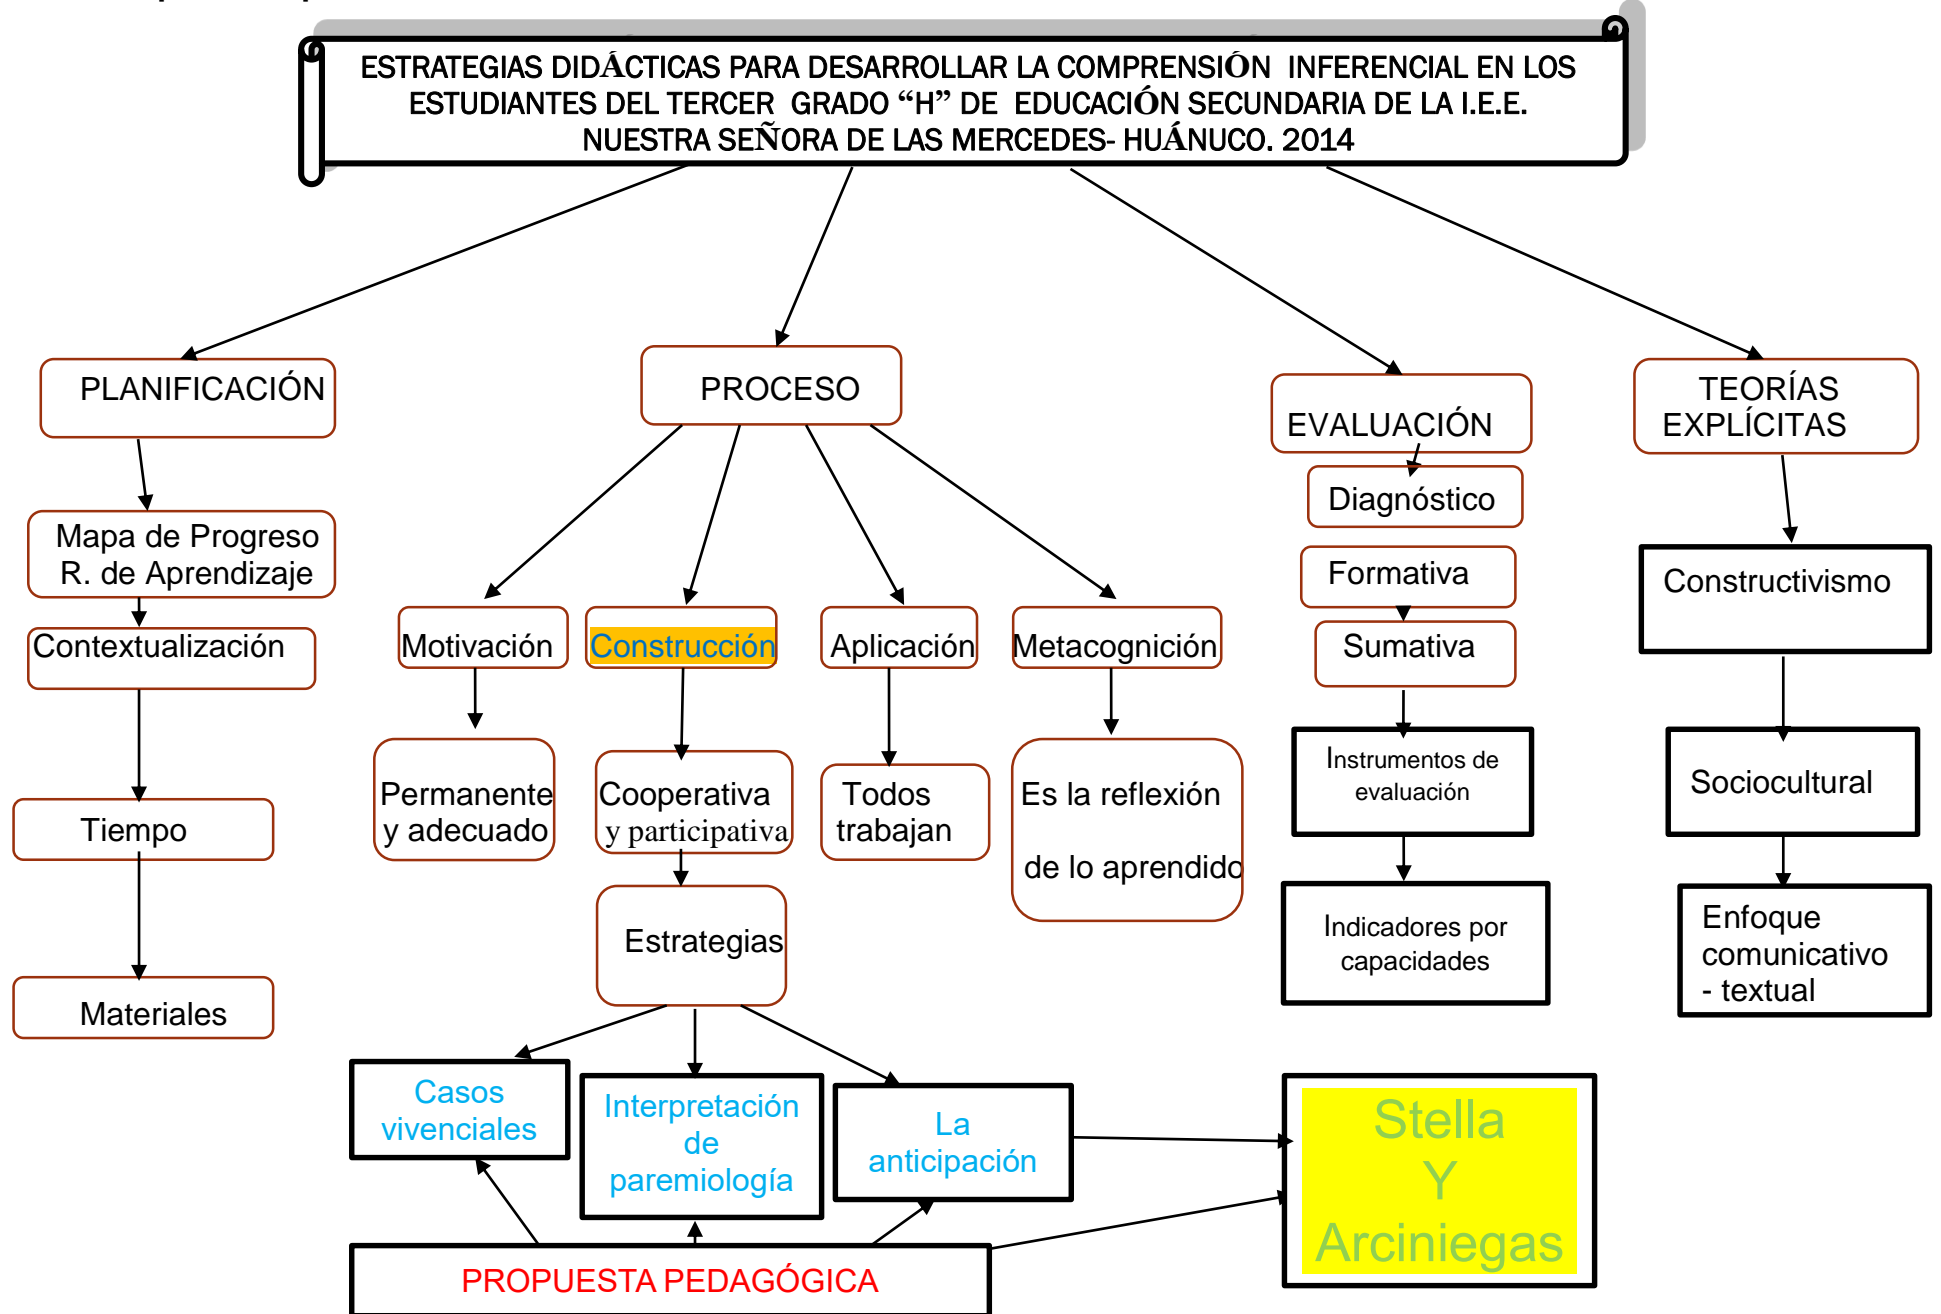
ESTRATEGIAS DIDÁCTICAS PARA DESARROLLAR LA COMPRENSIÓN INFERENCIAL EN LOS ESTUDIANTES DEL TERCER GRADO "H" DE EDUCACIÓN SECUNDARIA DE LA I.E.E. NUESTRA SEÑORA DE LAS MERCEDES- HUÁNUCO. 2014

PLANIFICACIÓN

Mapa de Progreso R. de Aprendizaje

Contextualización

Tiempo

Materiales

PROCESO

Motivación

Permanente y adecuado

Construcción

Cooperativa y participativa

Estrategias

Aplicación

Todos trabajan

Metacognición

Es la reflexión de lo aprendido

Casos vivenciales

Interpretación de paremiología

La anticipación

PROPUESTA PEDAGÓGICA

EVALUACIÓN

Diagnóstico

Formativa

Sumativa

Instrumentos de evaluación

Indicadores por capacidades

Stella Y Arciniegas

TEORÍAS EXPLÍCITAS

Constructivismo

Sociocultural

Enfoque comunicativo - textual